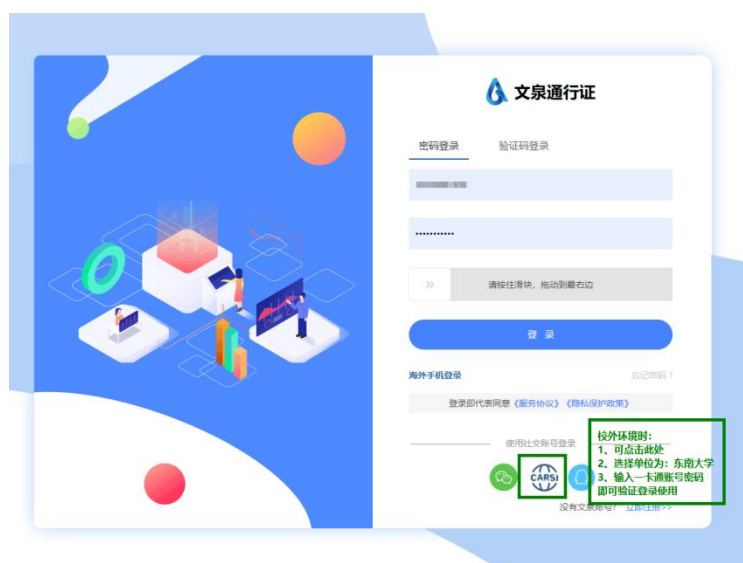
文泉通行证

密码登录　验证码登录

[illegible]

••••••••••••

»　请按住滑块，拖动到最右边

登 录

海外手机登录　忘记密码？

登录即代表同意《服务协议》《隐私保护政策》

使用社交账号登录

CARSI

没有文泉账号？ 立即注册>>

校外环境时：
1、可点击此处
2、选择单位为：东南大学
3、输入一卡通账号密码
即可验证登录使用